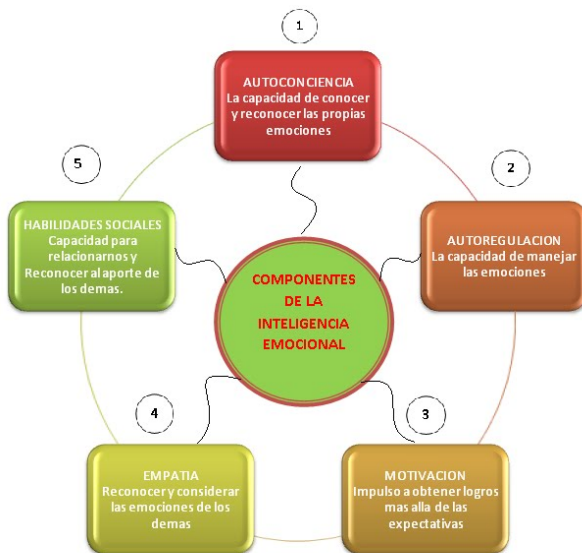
1

AUTOCONCIENCIA
La capacidad de conocer y reconocer las propias emociones

2

AUTOREGULACION
La capacidad de manejar las emociones

3

MOTIVACION
Impulso a obtener logros mas alla de las expectativas

4

EMPATIA
Reconocer y considerar las emociones de los demas

5

HABILIDADES SOCIALES
Capacidad para relacionarnos y Reconocer al aporte de los demas.

COMPONENTES DE LA INTELIGENCIA EMOCIONAL